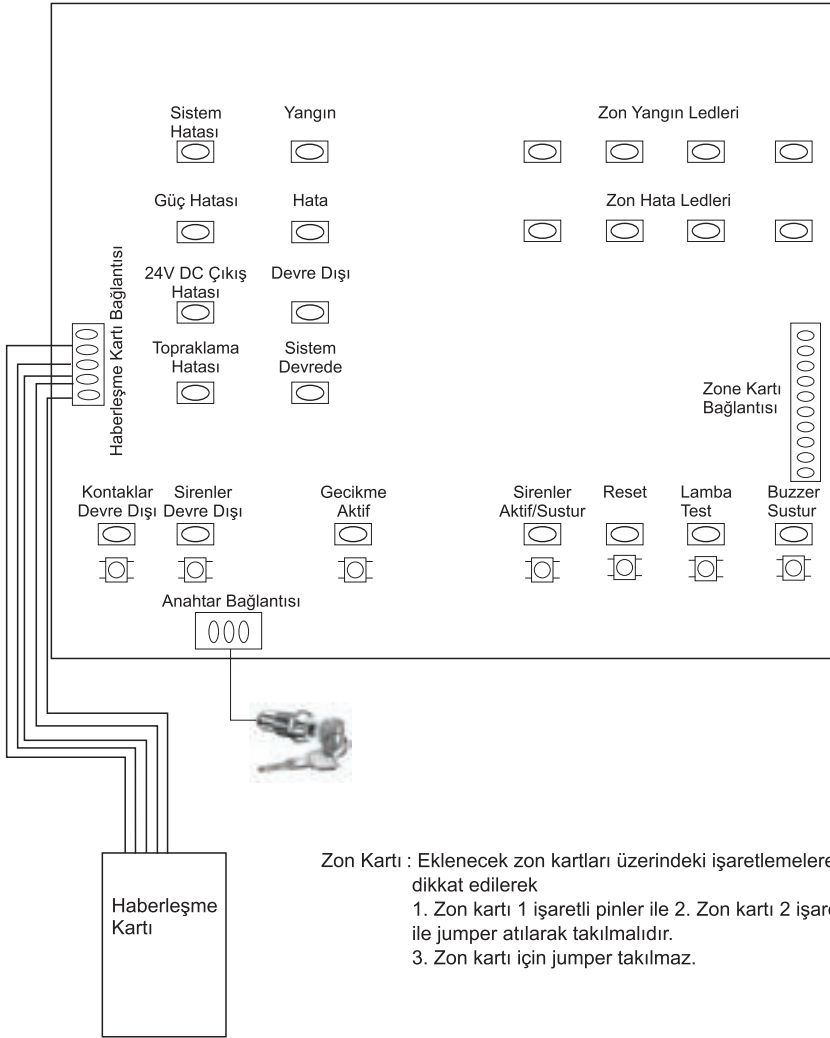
Sistem Hatası

Yangın

Zon Yangın Ledleri

Güç Hatası

Hata

Zon Hata Ledleri

Haberleşme Kartı Bağlantısı

24V DC Çıkış Hatası

Devre Dışı

Topraklama Hatası

Sistem Devrede

Zone Kartı Bağlantısı

Kontaklar Devre Dışı

Sirenler Devre Dışı

Gecikme Aktif

Sirenler Aktif/Susturma

Reset

Lamba Test

Buzzer Sustur

Anahtar Bağlantısı

Haberleşme Kartı

Zon Kartı : Eklenecek zon kartları üzerindeki işaretlemelere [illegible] dikkat edilerek
1. Zon kartı 1 işaretli pinler ile 2. Zon kartı 2 işare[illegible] ile jumper atılarak takılmalıdır.
3. Zon kartı için jumper takılmaz.